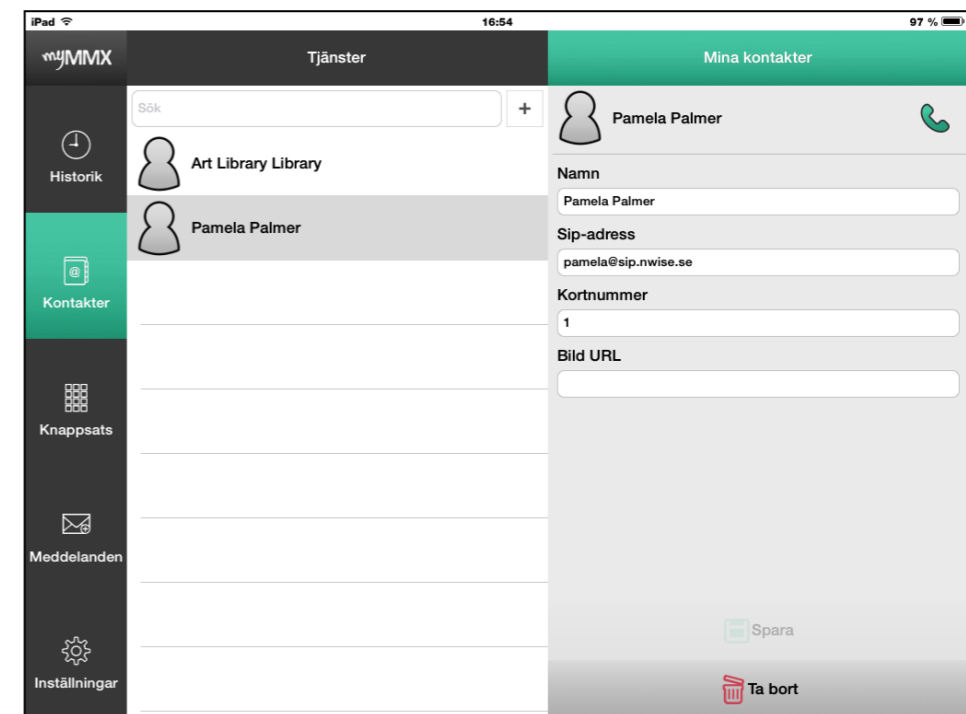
iPad
16:54
97 %

myMMX

Historik

Kontakter

Knappsats

Meddelanden

Inställningar

Tjänster

Sök
+

Art Library Library

Pamela Palmer

Mina kontakter

Pamela Palmer

Namn
Pamela Palmer

Sip-adress
pamela@sip.nwise.se

Kortnummer
1

Bild URL

Spara

Ta bort